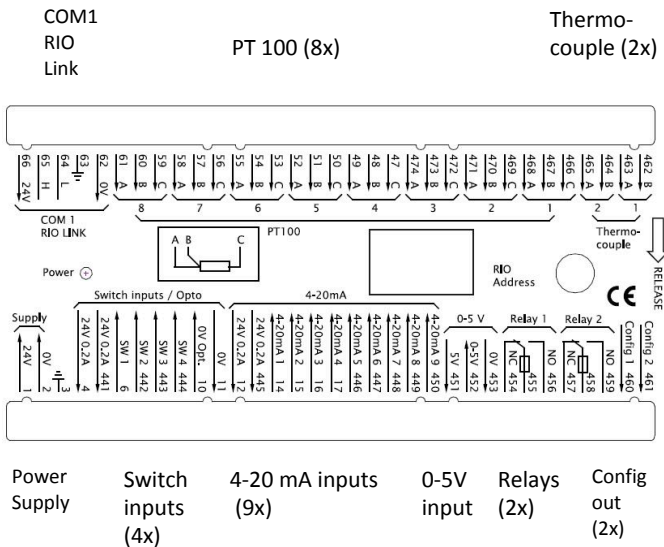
COM1 RIO Link

PT 100 (8x)

Thermocouple (2x)

66 24V
65 H
64 L
63
62 0V

COM 1
RIO LINK

61 A
60 B
59 C
8

58 A
57 B
56 C
7

55 A
54 B
53 C
6

52 A
51 B
50 C
5

49 A
48 B
47 C
4

474 A
473 B
472 C
3

471 A
470 B
469 C
2

468 A
467 B
466 C
1

465 A
464 B
2

463 A
462 B
1

Thermocouple

PT100

A B C

Power

RIO Address

RELEASE

CE

Supply
1 24V
2 0V
3

Switch inputs / Opto
4 24V 0.2A
441
6 SW 1
442 SW 2
443
444 SW 4
10 0V Opt.
11 0V

4-20mA
12 24V 0.2A
445
14 4-20mA 1
15 4-20mA 2
16 4-20mA 3
17 4-20mA 4
446 4-20mA 5
447 4-20mA 6
448 4-20mA 7
449 4-20mA 8
450 4-20mA 9

0-5 V
451 5V
452 0-5V
453 0V

Relay 1
454 NC
455
456 NO

Relay 2
457 NC
458
459 NO

460 Config 1
461 Config 2

Power Supply

Switch inputs (4x)

4-20 mA inputs (9x)

0-5V input

Relays (2x)

Config out (2x)